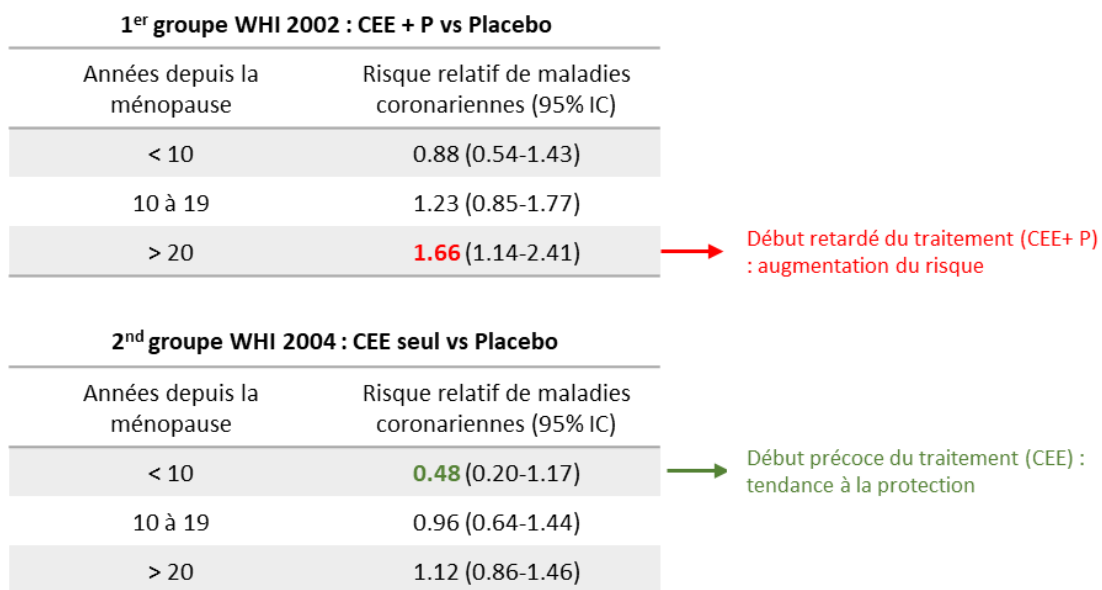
1$^{er}$ groupe WHI 2002 : CEE + P vs Placebo

| Années depuis la ménopause | Risque relatif de maladies coronariennes (95% IC) |
|---|---|
| < 10 | 0.88 (0.54-1.43) |
| 10 à 19 | 1.23 (0.85-1.77) |
| > 20 | 1.66 (1.14-2.41) |

Début retardé du traitement (CEE+ P) : augmentation du risque

2$^{nd}$ groupe WHI 2004 : CEE seul vs Placebo

| Années depuis la ménopause | Risque relatif de maladies coronariennes (95% IC) |
|---|---|
| < 10 | 0.48 (0.20-1.17) |
| 10 à 19 | 0.96 (0.64-1.44) |
| > 20 | 1.12 (0.86-1.46) |

Début précoce du traitement (CEE) : tendance à la protection